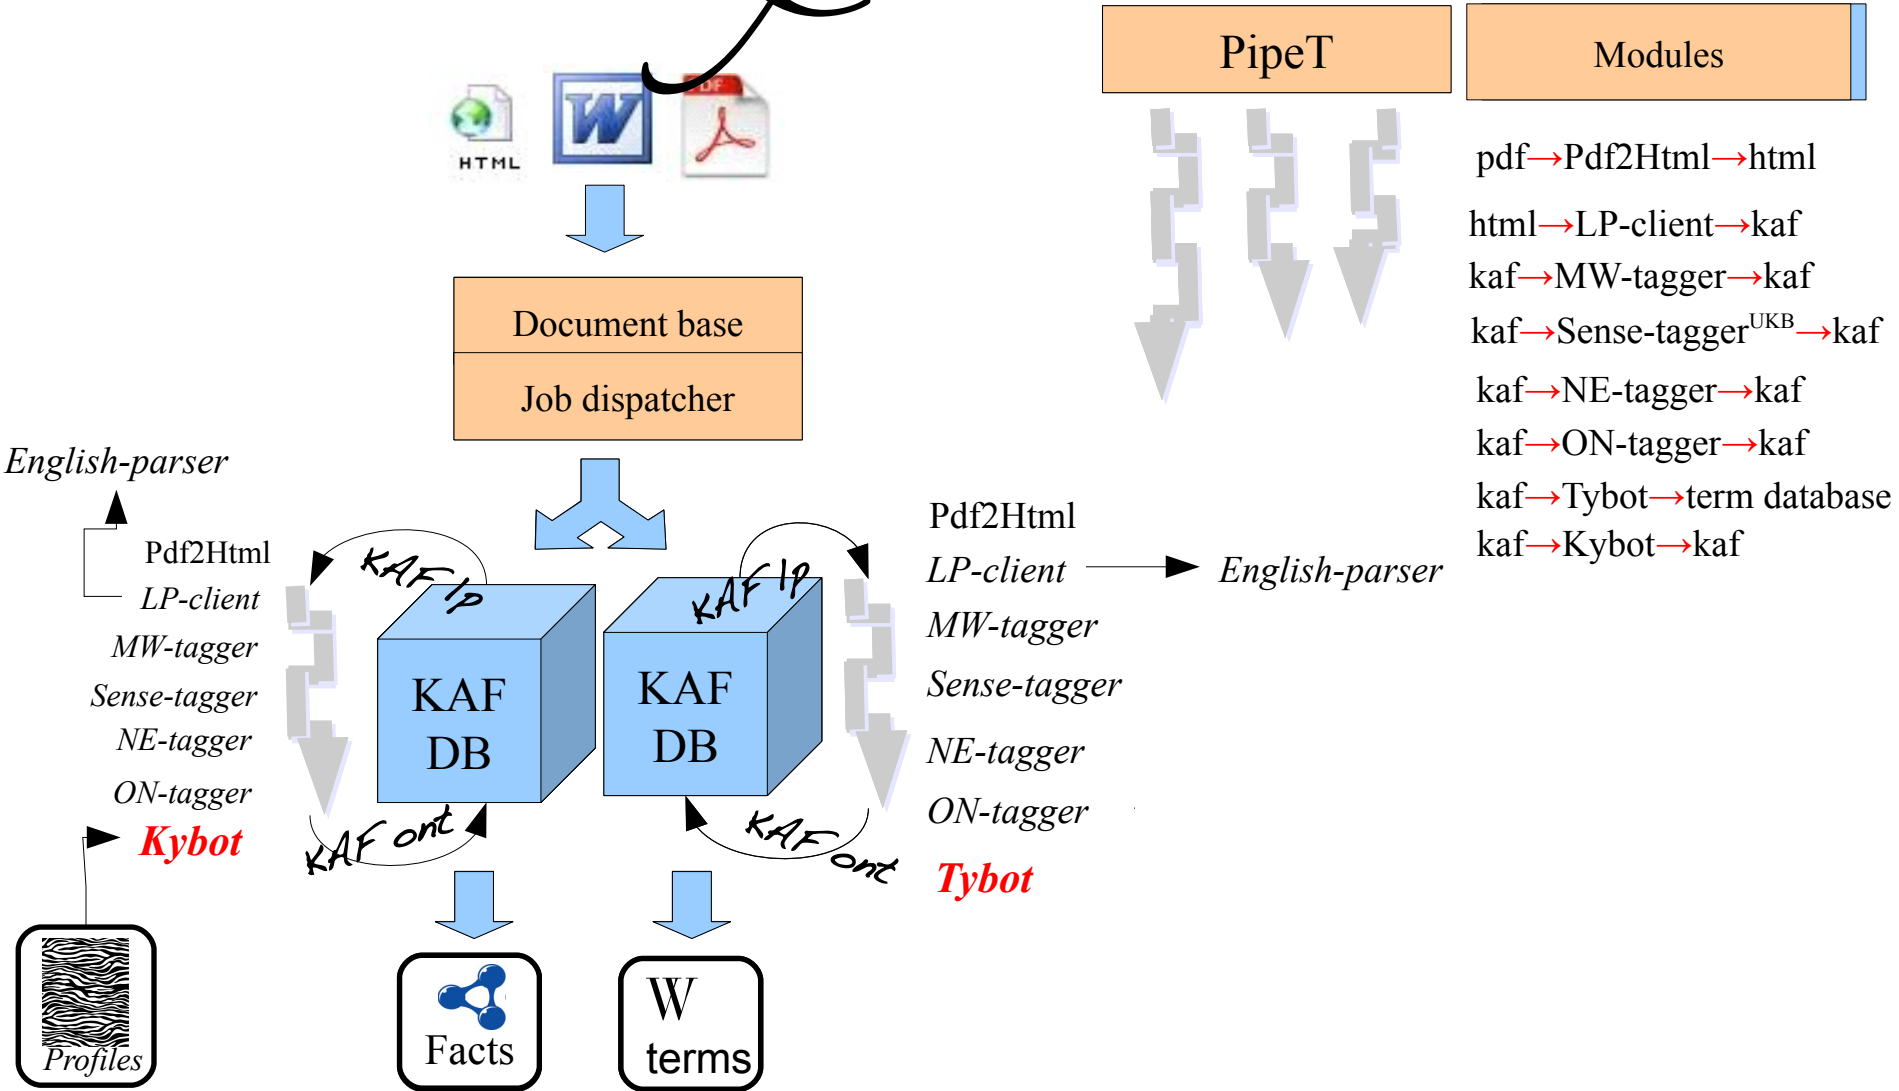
PipeT

Modules

pdf→Pdf2Html→html

html→LP-client→kaf

kaf→MW-tagger→kaf

kaf→Sense-tagger$^{UKB}$→kaf

kaf→NE-tagger→kaf

kaf→ON-tagger→kaf

kaf→Tybot→term database

kaf→Kybot→kaf

HTML

Document base

Job dispatcher

English-parser

Pdf2Html

LP-client

MW-tagger

Sense-tagger

NE-tagger

ON-tagger

Kybot

KAF lp

KAF lp

KAF DB

KAF DB

KAF ont

KAF ont

Pdf2Html

LP-client

English-parser

MW-tagger

Sense-tagger

NE-tagger

ON-tagger

Tybot

Profiles

Facts

W terms